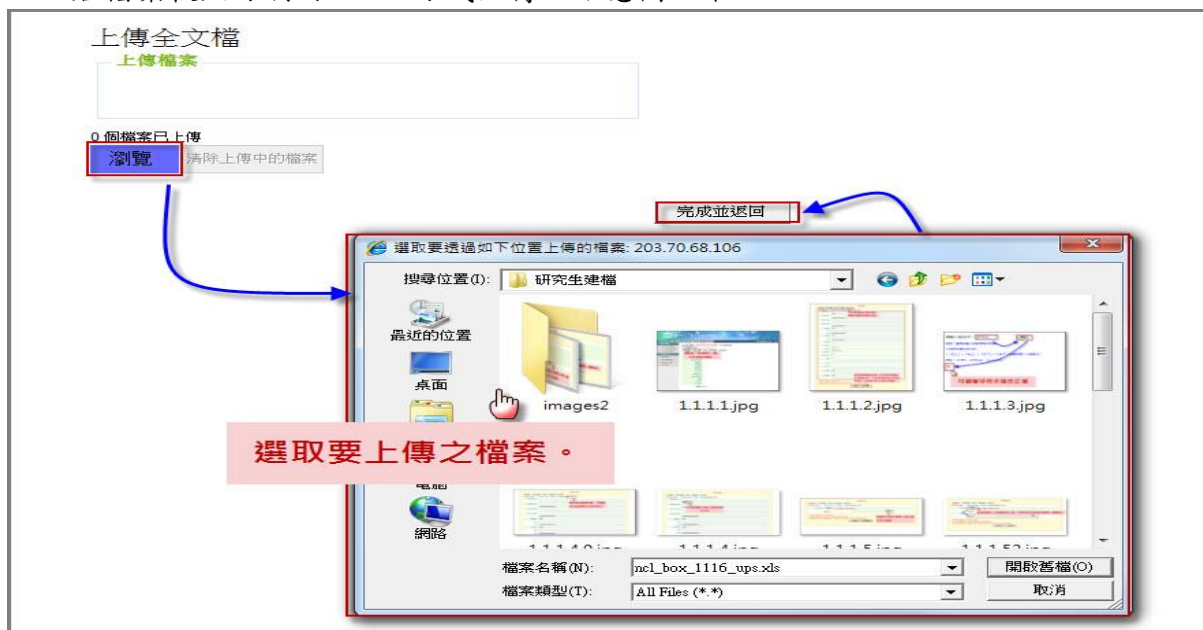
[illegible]

上傳全文檔

上傳檔案

0 個檔案已上傳

瀏覽

清除上傳中的檔案

完成並返回

選取要透過如下位置上傳的檔案: 203.70.68.106

搜尋位置(I):

研究生建檔

最近的位置

桌面

電腦

網路

images2

1.1.1.1.jpg

1.1.1.2.jpg

1.1.1.3.jpg

選取要上傳之檔案。

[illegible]

檔案名稱(N):

ncl_box_1116_ups.xls

開啟舊檔(O)

檔案類型(T):

All Files (*.*)

取消